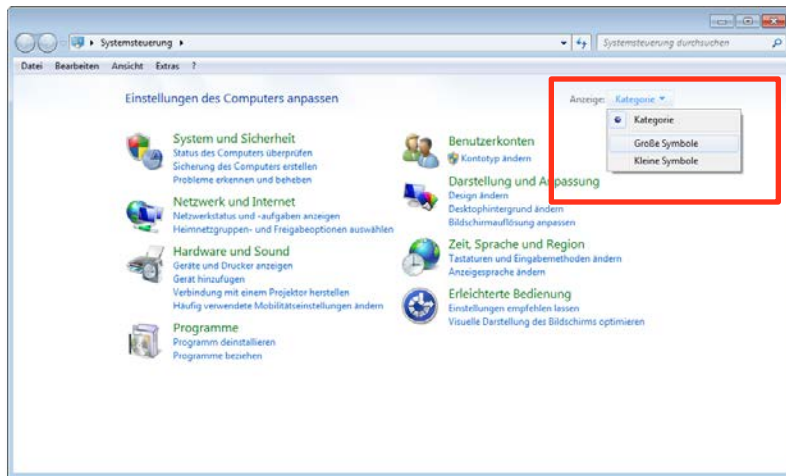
Systemsteuerung ▸

Systemsteuerung durchsuchen

Datei Bearbeiten Ansicht Extras ?

Einstellungen des Computers anpassen

Anzeige: Kategorie ▾

Kategorie
Große Symbole
Kleine Symbole

System und Sicherheit
Status des Computers überprüfen
Sicherung des Computers erstellen
Probleme erkennen und beheben

Netzwerk und Internet
Netzwerkstatus und -aufgaben anzeigen
Heimnetzgruppen- und Freigabeoptionen auswählen

Hardware und Sound
Geräte und Drucker anzeigen
Gerät hinzufügen
Verbindung mit einem Projektor herstellen
Häufig verwendete Mobilitätseinstellungen ändern

Programme
Programm deinstallieren
Programme beziehen

Benutzerkonten
Kontotyp ändern

Darstellung und Anpassung
Design ändern
Desktophintergrund ändern
Bildschirmauflösung anpassen

Zeit, Sprache und Region
Tastaturen und Eingabemethoden ändern
Anzeigesprache ändern

Erleichterte Bedienung
Einstellungen empfehlen lassen
Visuelle Darstellung des Bildschirms optimieren